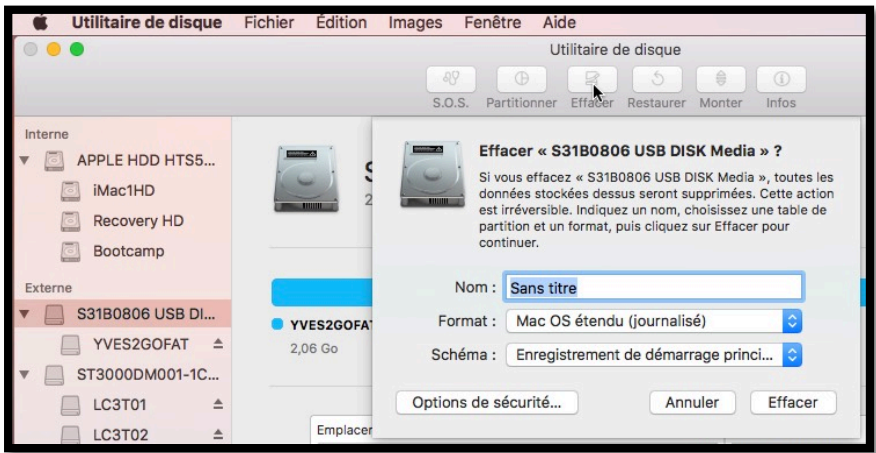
Utilitaire de disque Fichier Édition Images Fenêtre Aide

Utilitaire de disque

S.O.S. Partitionner Effacer Restaurer Monter Infos

Interne
APPLE HDD HTS5...
iMac1HD
Recovery HD
Bootcamp
Externe
S31B0806 USB DI...
YVES2GOFAT
ST3000DM001-1C...
LC3T01
LC3T02

S
2

YVES2GOFAT
2,06 Go

Emplacer

Effacer « S31B0806 USB DISK Media » ?

Si vous effacez « S31B0806 USB DISK Media », toutes les données stockées dessus seront supprimées. Cette action est irréversible. Indiquez un nom, choisissez une table de partition et un format, puis cliquez sur Effacer pour continuer.

Nom : Sans titre
Format : Mac OS étendu (journalisé)
Schéma : Enregistrement de démarrage princi...

Options de sécurité... Annuler Effacer